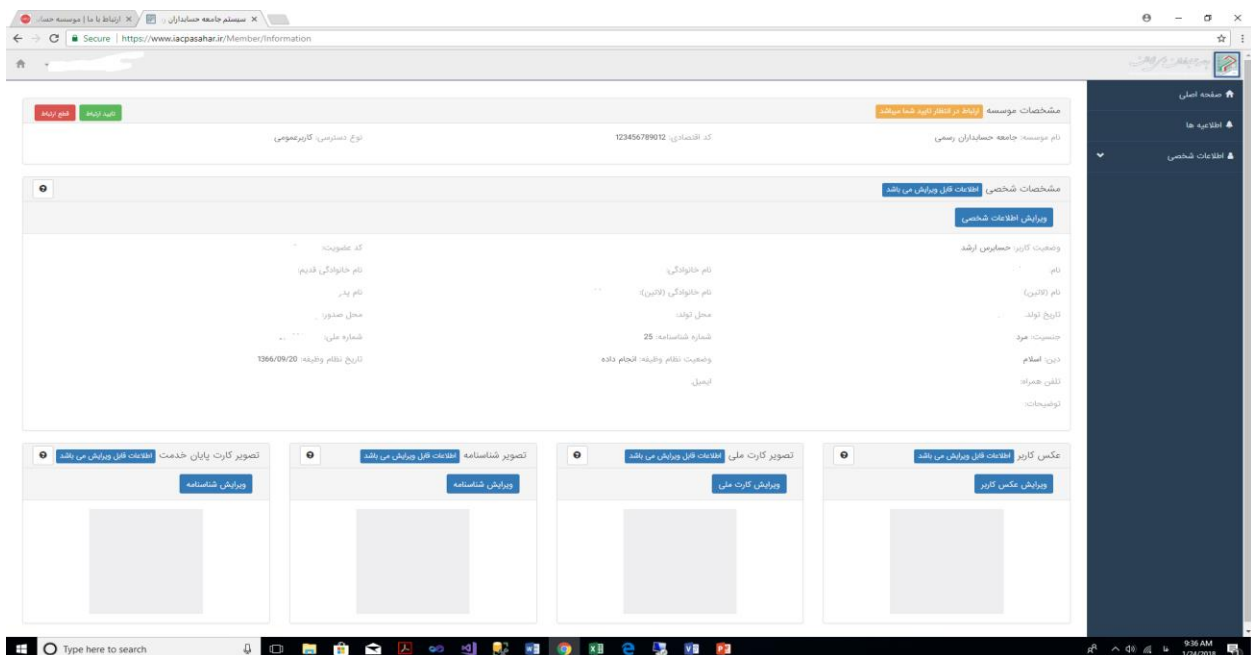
ارتباط با ما | موسسه حساب ×
سیستم جامعه حسابداران ر ×

Secure | https://www.iacpasahar.ir/Member/Information

صفحه اصلی
اطلاعیه ها
اطلاعات شخصی

مشخصات موسسه ارتباط در انتظار تایید شما میباشد
تایید ارتباط قطع ارتباط
نام موسسه: جامعه حسابداران رسمی
کد اقتصادی: 123456789012
نوع دسترسی: کاربرعمومی

مشخصات شخصی اطلاعات قابل ویرایش می باشد
ویرایش اطلاعات شخصی

وضعیت کاربر: حسابرس ارشد
کد عضویت:
نام:
نام خانوادگی:
نام خانوادگی قدیم:
نام (لاتین):
نام خانوادگی (لاتین):
نام پدر:
تاریخ تولد:
محل تولد:
محل صدور:
جنسیت: مرد
شماره شناسنامه: 25
شماره ملی:
دین: اسلام
وضعیت نظام وظیفه: انجام داده
تاریخ نظام وظیفه: 1366/09/20
تلفن همراه:
ایمیل:
توضیحات:

عکس کاربر اطلاعات قابل ویرایش می باشد
ویرایش عکس کاربر

تصویر کارت ملی اطلاعات قابل ویرایش می باشد
ویرایش کارت ملی

تصویر شناسنامه اطلاعات قابل ویرایش می باشد
ویرایش شناسنامه

تصویر کارت پایان خدمت اطلاعات قابل ویرایش می باشد
ویرایش شناسنامه

Type here to search
9:36 AM
1/24/2018